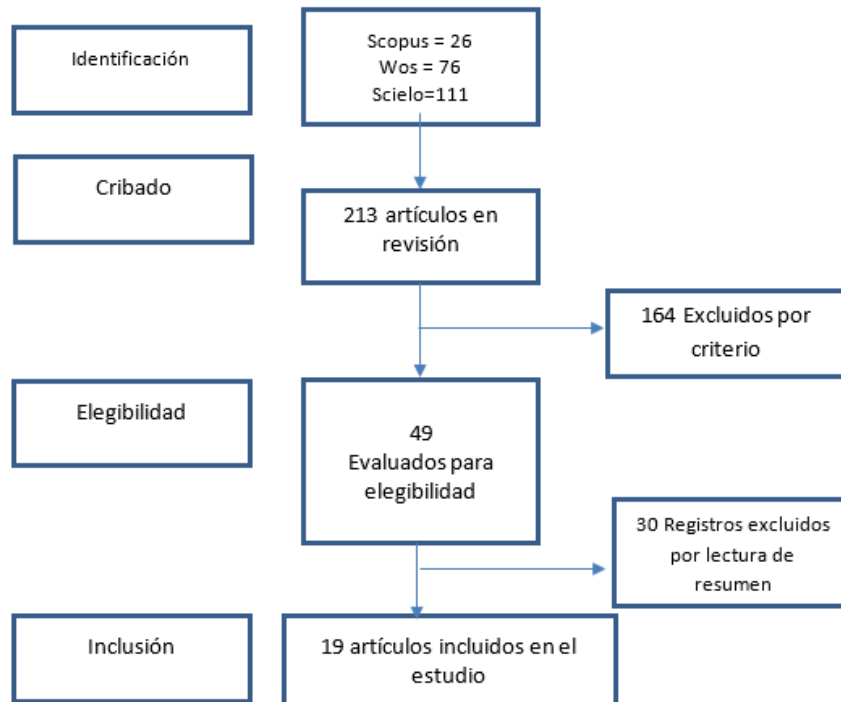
Identificación

Scopus = 26
Wos = 76
Scielo=111

Cribado

213 artículos en revisión

164 Excluidos por criterio

Elegibilidad

49
Evaluados para elegibilidad

30 Registros excluidos por lectura de resumen

Inclusión

19 artículos incluidos en el estudio